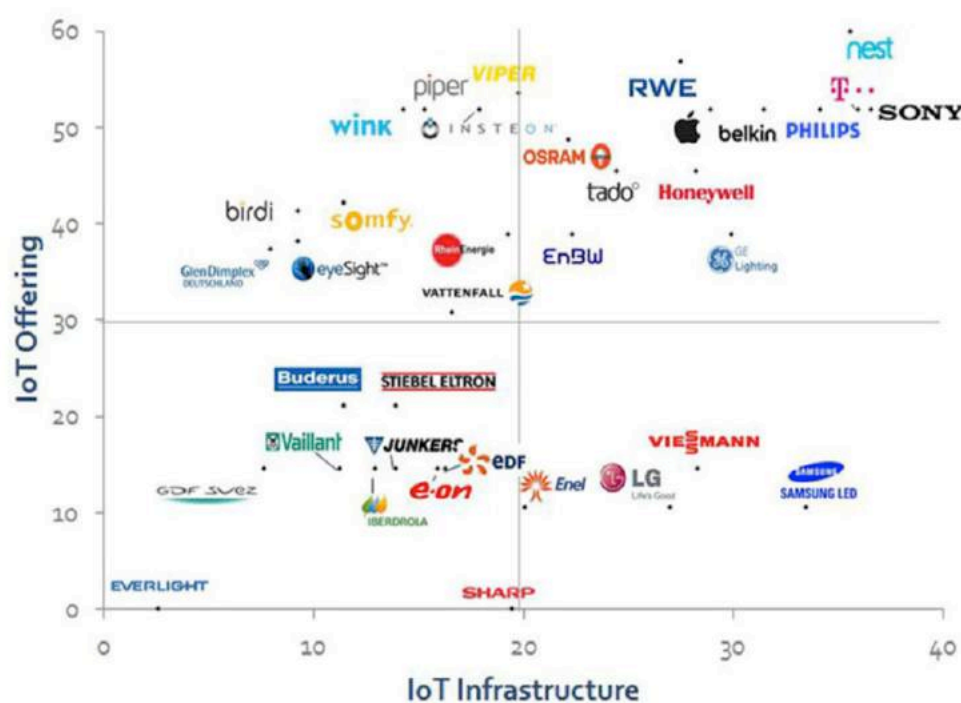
IoT Offering

60
50
40
30
20
10
0

nest
piper VIPER
RWE
T · · ·
SONY
wink
INSTEON
belkin
PHILIPS
OSRAM
tado°
Honeywell
birdi
somfy
RheinEnergie
EnBW
GE Lighting
GlenDimplex DEUTSCHLAND
eyeSight
VATTENFALL
Buderus
STIEBEL ELTRON
Vaillant
JUNKERS
EDF
VIESSMANN
GDF SUEZ
e·on
Enel
LG Life's Good
SAMSUNG
SAMSUNG LED
IBERDROLA
EVERLIGHT
SHARP

0
10
20
30
40

IoT Infrastructure